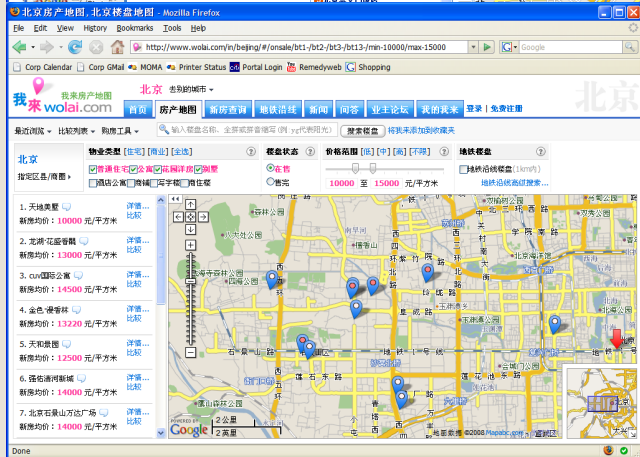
北京房产地图, 北京楼盘地图 - Mozilla Firefox

File Edit View History Bookmarks Tools Help

http://www.wolai.com/in/beijing/#/onsale/bt1-/bt2-/bt3-/bt13-/min-10000/max-15000

Google

Corp Calendar Corp GMail MOMA Printer Status Portal Login Remedyweb Shopping

我来 wolai.com 我来房产地图

北京 告别的地图

首页 房产地图 新房查询 地铁沿线 新闻 问答 业主论坛 我的我来 登录 | 免费注册

北京

最近浏览 比较列表 购房工具

输入楼盘名称、全部或部分地址(例:yc代表阳光)

搜索楼盘 将我来添加到收藏夹

北京

指定区县/商圈

物业类型 [住宅] [商业] [全选]

普通住宅 公寓 花园洋房 别墅

酒店公寓 商铺 写字楼 商住楼

楼盘状态

在售

售完

价格范围 [低] [中] [高] [不限]

10000 至 15000 元/平方米

地铁楼盘

地铁沿线楼盘(1km内)

地铁沿线楼盘搜索...

1. 天地美墅 新房均价: 10000 元/平方米 详情 比较

2. 龙湖·花盛香醍 新房均价: 13000 元/平方米 详情 比较

3. CUV国际公寓 新房均价: 14500 元/平方米 详情 比较

4. 金色·漫香林 新房均价: 13220 元/平方米 详情 比较

5. 天阳景园 新房均价: 12500 元/平方米 详情 比较

6. 强佑清河新城 新房均价: 14000 元/平方米 详情 比较

7. 北京石景山万达广场 新房均价: 14000 元/平方米 详情 比较

Google

2 公里

2 英里

地图数据 ©2008 Mapabc.com

Done